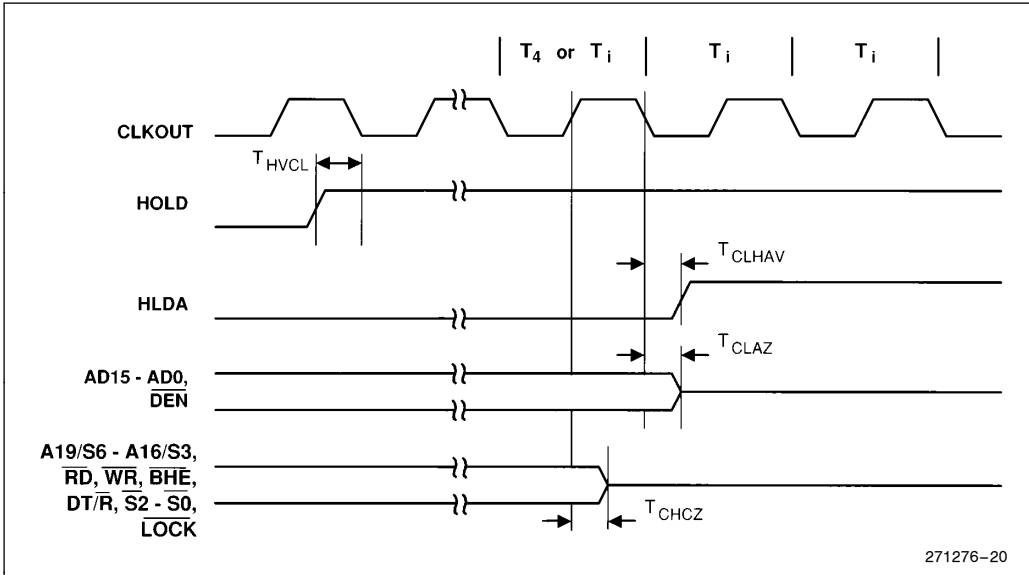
$T_4$ or $T_i$ | $T_i$ | $T_i$

CLKOUT

$T_{HVCL}$

HOLD

$T_{CLHAV}$

HLDA

$T_{CLAZ}$

AD15 - AD0, $\overline{DEN}$

A19/S6 - A16/S3, $\overline{RD}$, $\overline{WR}$, $\overline{BHE}$, DT/$\overline{R}$, $\overline{S2}$ - $\overline{S0}$, $\overline{LOCK}$

$T_{CHCZ}$

271276–20